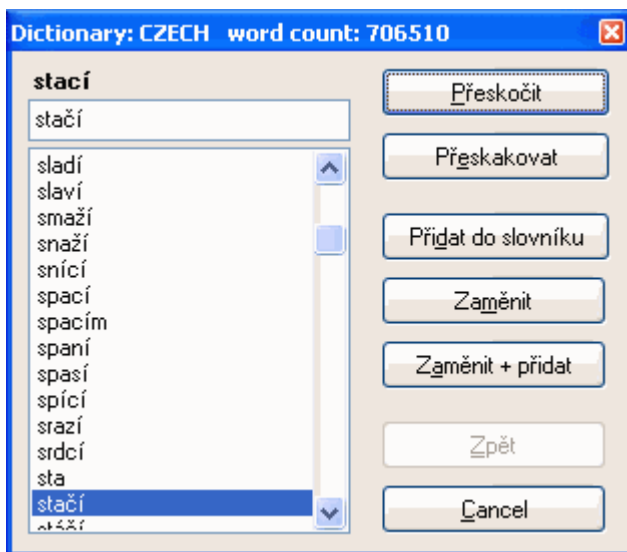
Dictionary: CZECH word count: 706510

stací

stačí

sladí
slaví
smaží
snaží
snící
spací
spacím
spaní
spasí
spící
srazí
srdcí
sta
stačí
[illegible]

Přeskočit

Přeskakovat

Přidat do slovníku

Zaměnit

Zaměnit + přidat

Zpět

Cancel